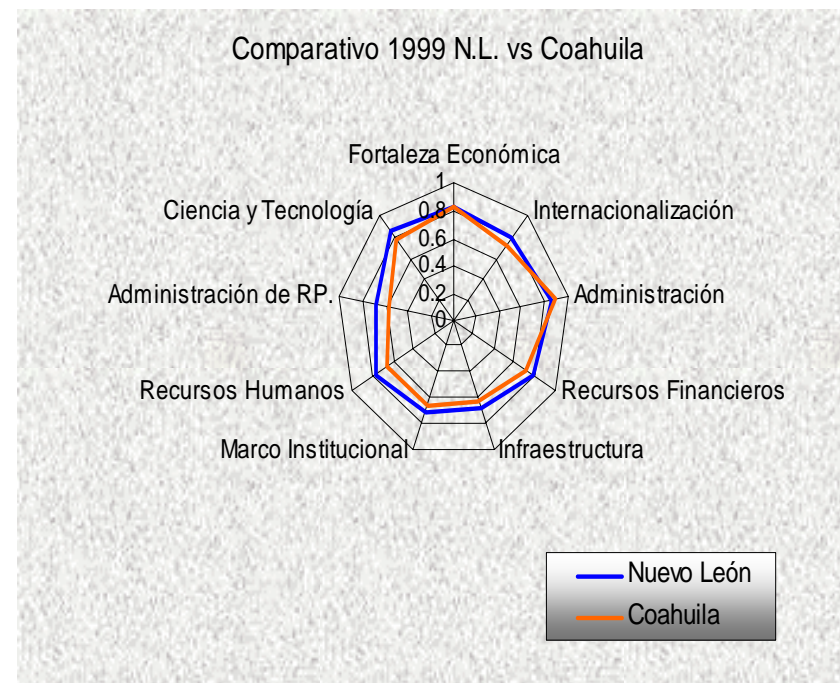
Comparativo 1999 N.L. vs Coahuila

Fortaleza Económica
1
0.8
0.6
0.4
0.2
0
Internacionalización
Administración
Recursos Financieros
Infraestructura
Marco Institucional
Recursos Humanos
Administración de RP.
Ciencia y Tecnología

Nuevo León
Coahuila